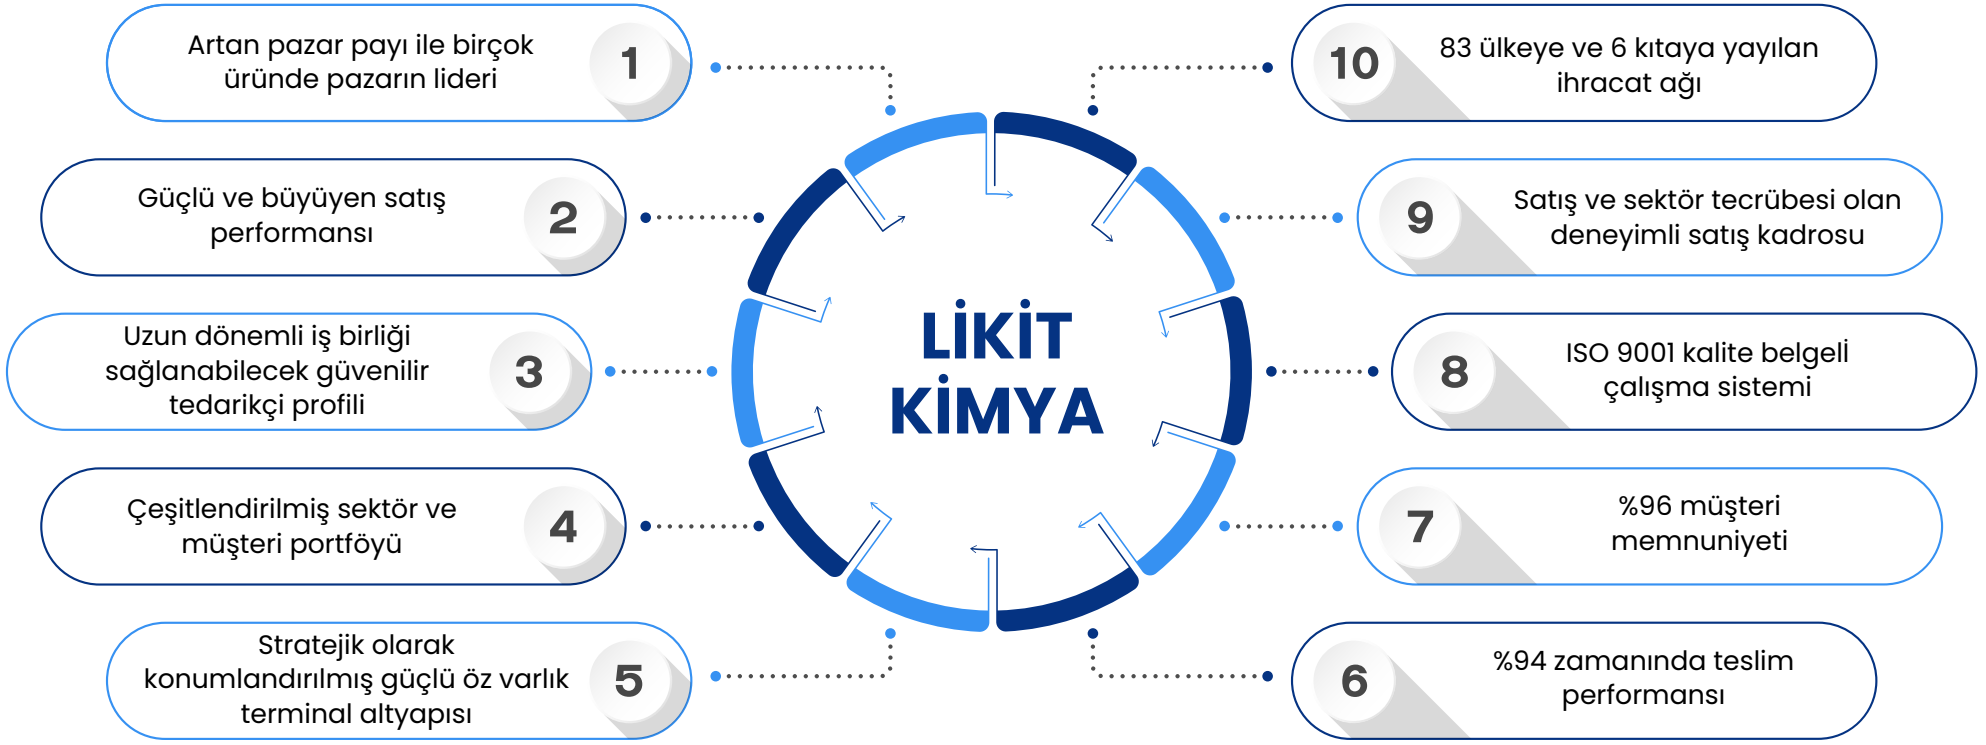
LİKİT KİMYA

Artan pazar payı ile birçok üründe pazarın lideri 1

Güçlü ve büyüyen satış performansı 2

Uzun dönemli iş birliği sağlanabilecek güvenilir tedarikçi profili 3

Çeşitlendirilmiş sektör ve müşteri portföyü 4

Stratejik olarak konumlandırılmış güçlü öz varlık terminal altyapısı 5

6 %94 zamanında teslim performansı

7 %96 müşteri memnuniyeti

8 ISO 9001 kalite belgeli çalışma sistemi

9 Satış ve sektör tecrübesi olan deneyimli satış kadrosu

10 83 ülkeye ve 6 kıtaya yayılan ihracat ağı